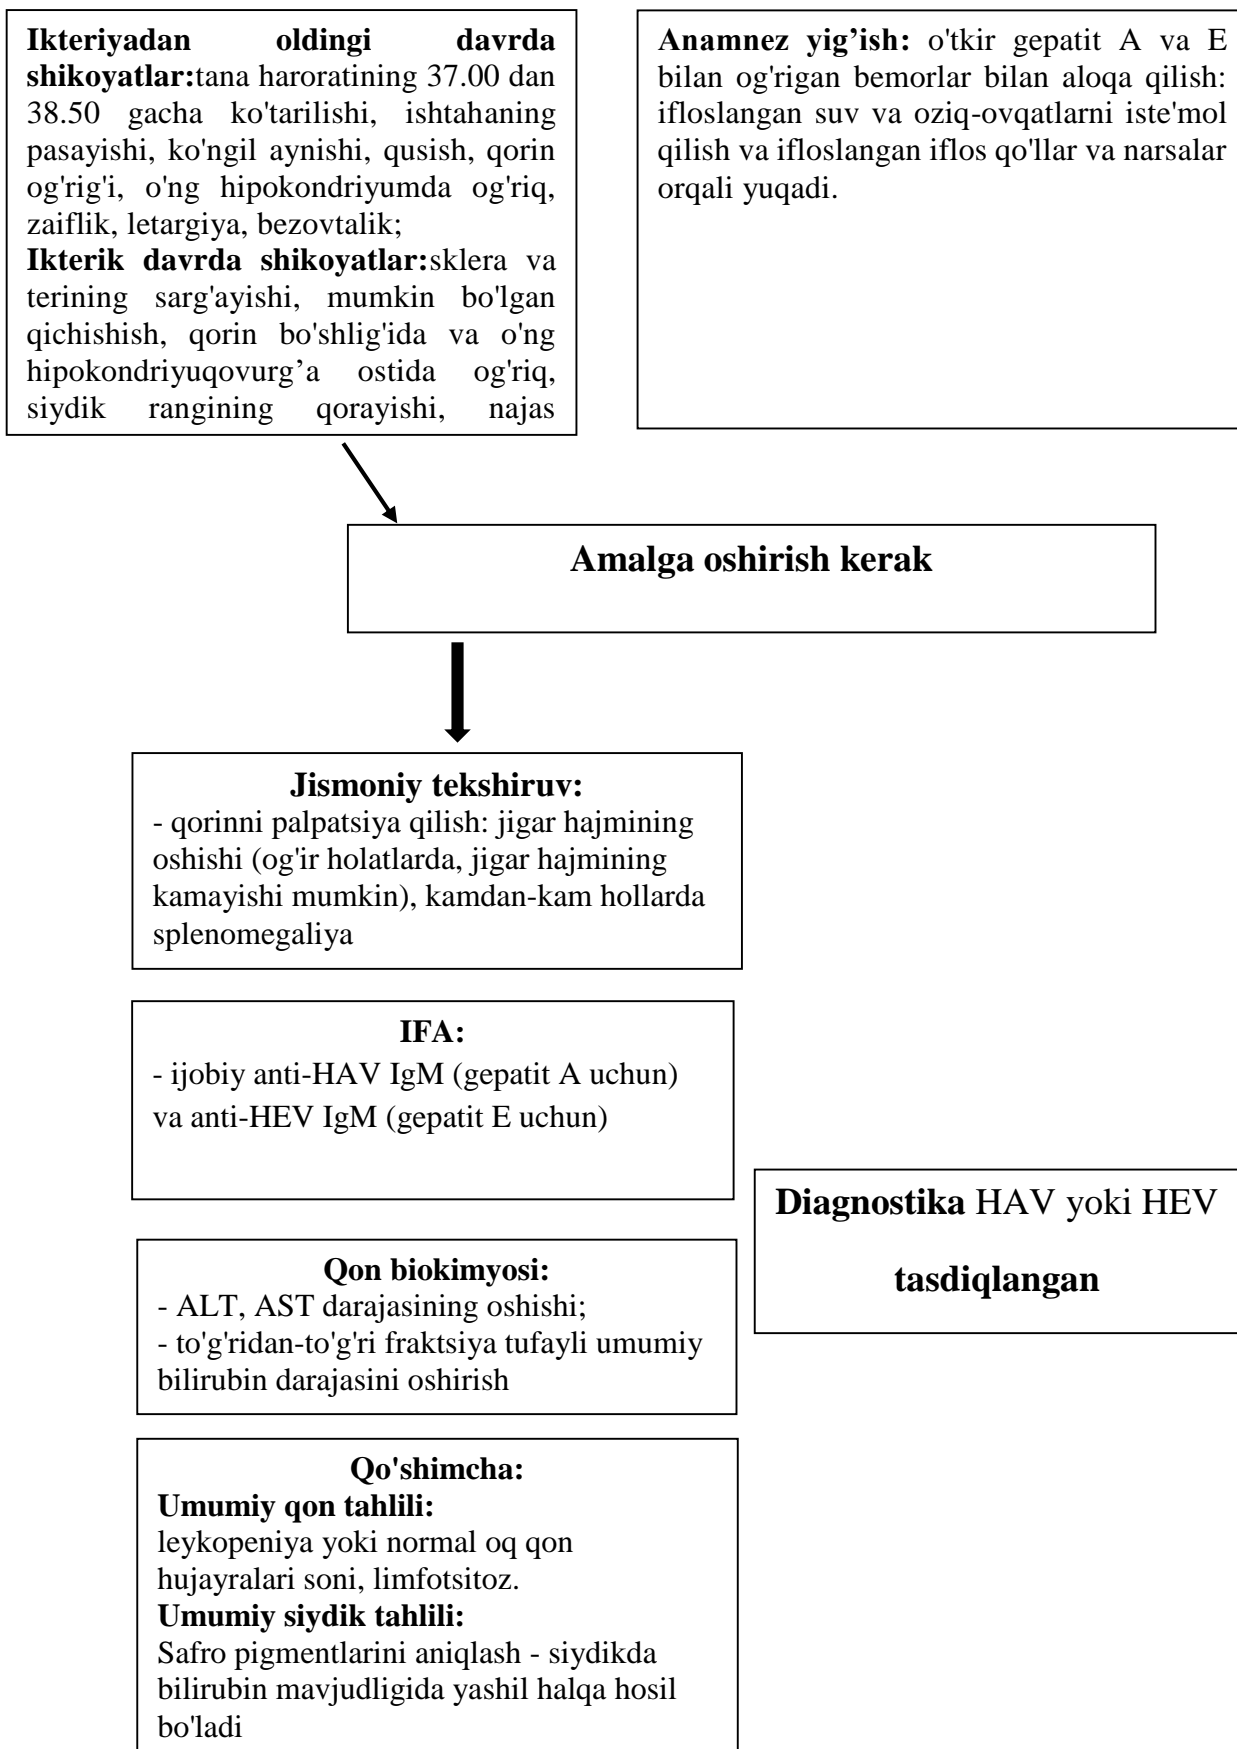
**Ikteriyadan oldingi davrda shikoyatlar:**tana haroratining 37.00 dan 38.50 gacha ko'tarilishi, ishtahaning pasayishi, ko'ngil aynishi, qusish, qorin og'rig'i, o'ng hipokondriyumda og'riq, zaiflik, letargiya, bezovtalik;
**Ikterik davrda shikoyatlar:**sklera va terining sarg'ayishi, mumkin bo'lgan qichishish, qorin bo'shlig'ida va o'ng hipokondriyuqovurg'a ostida og'riq, siydik rangining qorayishi, najas

**Anamnez yig'ish:** o'tkir gepatit A va E bilan og'rigan bemorlar bilan aloqa qilish: ifloslangan suv va oziq-ovqatlarni iste'mol qilish va ifloslangan iflos qo'llar va narsalar orqali yuqadi.

**Amalga oshirish kerak**

**Jismoniy tekshiruv:**
- qorinni palpatsiya qilish: jigar hajmining oshishi (og'ir holatlarda, jigar hajmining kamayishi mumkin), kamdan-kam hollarda splenomegaliya

**IFA:**
- ijobiy anti-HAV IgM (gepatit A uchun) va anti-HEV IgM (gepatit E uchun)

**Diagnostika** HAV yoki HEV **tasdiqlangan**

**Qon biokimyosi:**
- ALT, AST darajasining oshishi;
- to'g'ridan-to'g'ri fraktsiya tufayli umumiy bilirubin darajasini oshirish

**Qo'shimcha:**
**Umumiy qon tahlili:**
leykopeniya yoki normal oq qon hujayralari soni, limfotsitoz.
**Umumiy siydik tahlili:**
Safro pigmentlarini aniqlash - siydikda bilirubin mavjudligida yashil halqa hosil bo'ladi